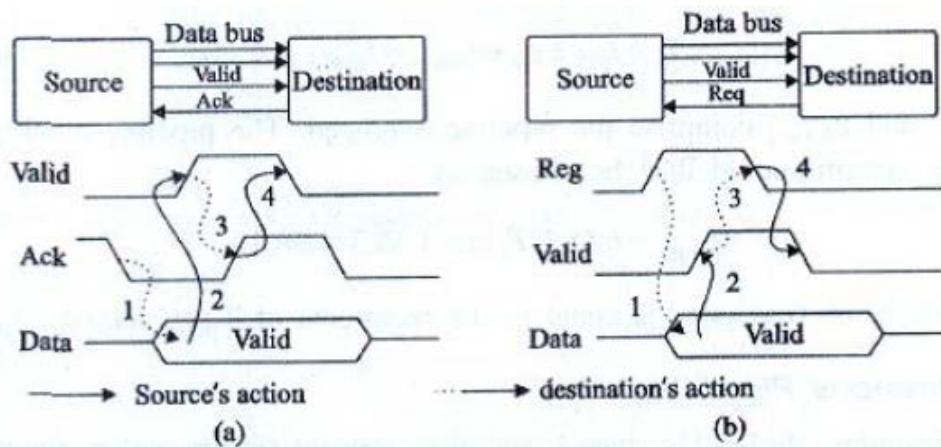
Source

Data bus

Valid

Ack

Destination

Valid

Ack

Data

Valid

1

2

3

4

Source's action

(a)

Source

Data bus

Valid

Req

Destination

Reg

Valid

Data

Valid

1

2

3

4

destination's action

(b)